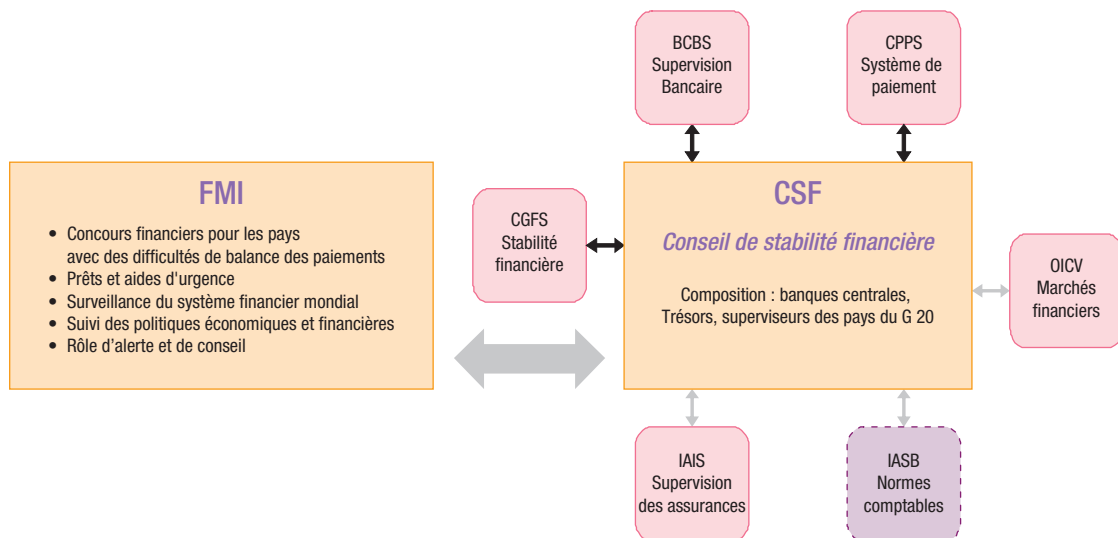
BCBS
Supervision
Bancaire

CPPS
Système de
paiement

FMI

• Concours financiers pour les pays avec des difficultés de balance des paiements
• Prêts et aides d'urgence
• Surveillance du système financier mondial
• Suivi des politiques économiques et financières
• Rôle d'alerte et de conseil

CGFS
Stabilité
financière

CSF

Conseil de stabilité financière

Composition : banques centrales, Trésors, superviseurs des pays du G 20

OICV
Marchés
financiers

IAIS
Supervision
des assurances

IASB
Normes
comptables